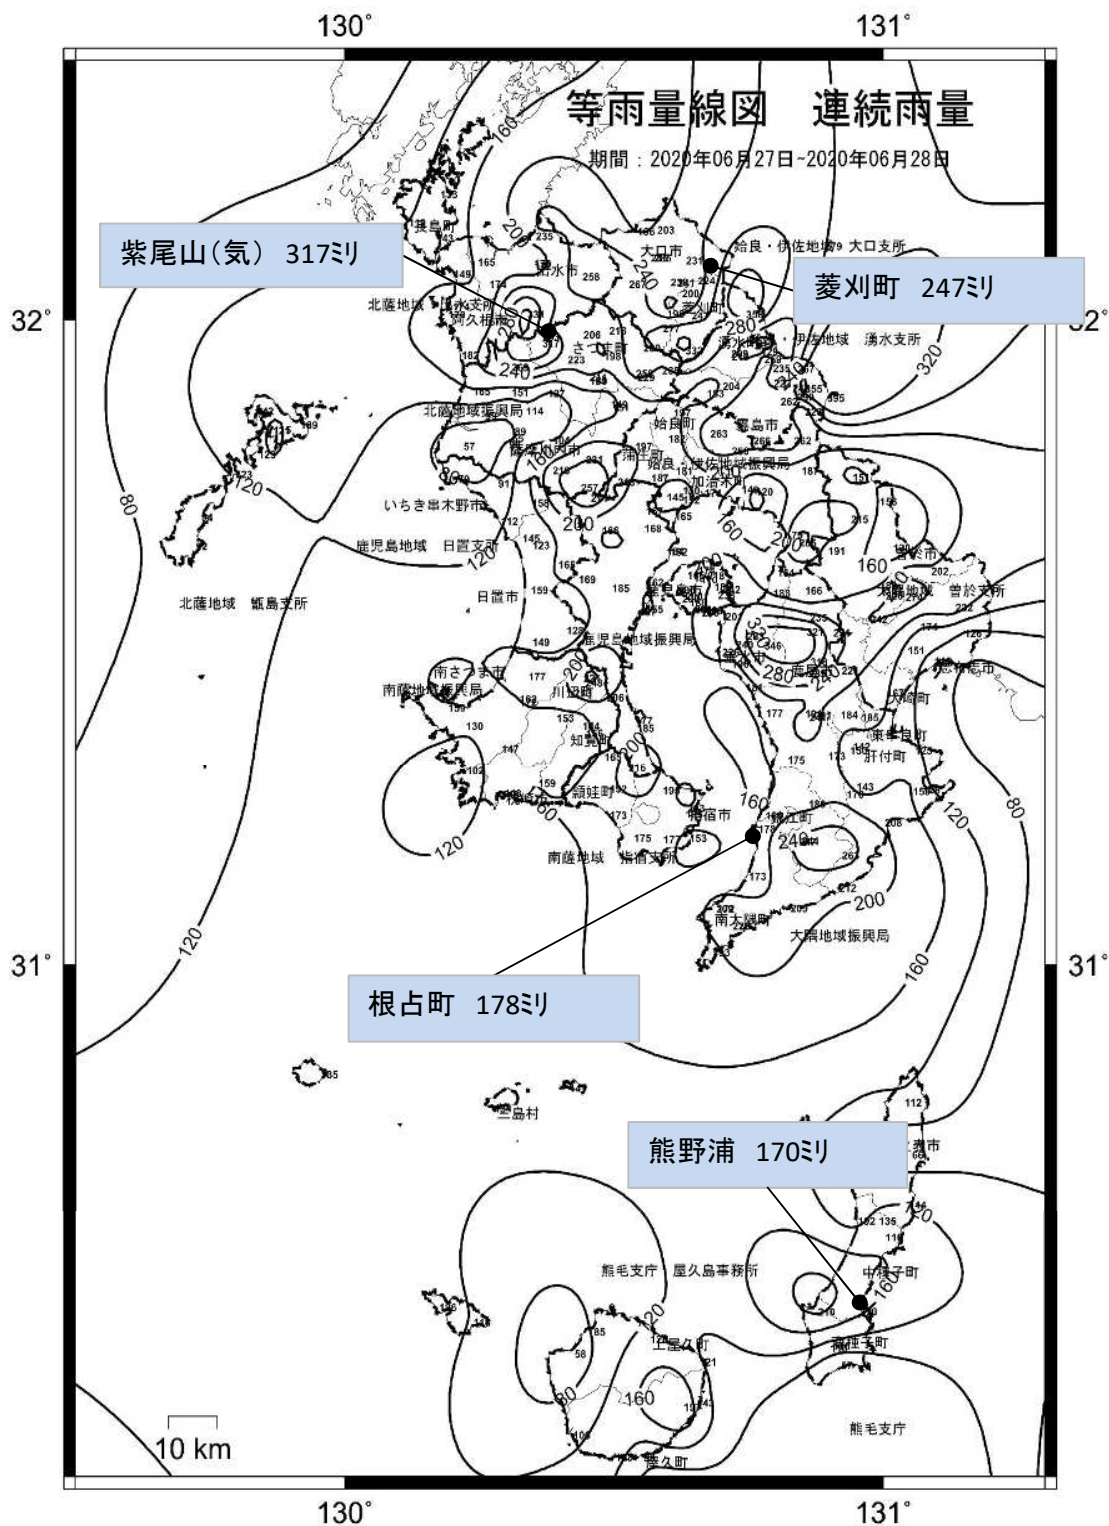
130°
131°
等雨量線図　連続雨量
期間：2020年06月27日~2020年06月28日
紫尾山（気）317ミリ
菱刈町　247ミリ
32°
32°
北薩地域　出水支所
北薩地域振興局
いちき串木野市
鹿児島地域　日置支所
北薩地域　甑島支所
日置市
南さつま市
南薩地域振興局
鹿児島地域振興局
姶良・伊佐地域振興局
霧島市
姶良町
加治木町
大口市
出水市
薩摩川内市
川辺町
知覧町
頴娃町
指宿市
南薩地域　指宿支所
根占町
鹿屋市
肝付町
大隅地域振興局
南大隅町
曽於市
曽於支所
志布志市
姶良・伊佐地域　湧水支所
大口支所
160
200
240
280
320
120
80
31°
31°
根占町　178ミリ
三島村
熊野浦　170ミリ
熊毛支所　屋久島事務所
上屋久町
屋久町
中種子町
南種子町
熊毛支所
10 km
130°
131°